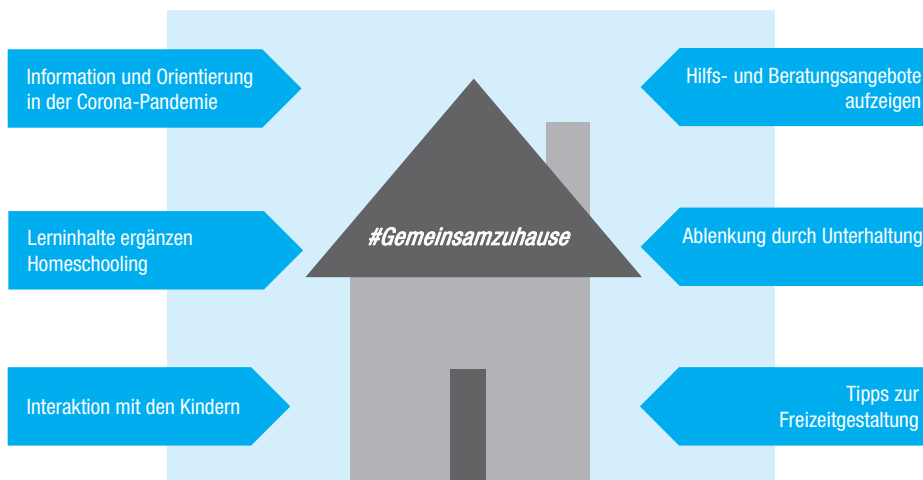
Information und Orientierung in der Corona-Pandemie

Lerninhalte ergänzen Homeschooling

Interaktion mit den Kindern

#Gemeinsamzuhause

Hilfs- und Beratungsangebote aufzeigen

Ablenkung durch Unterhaltung

Tipps zur Freizeitgestaltung